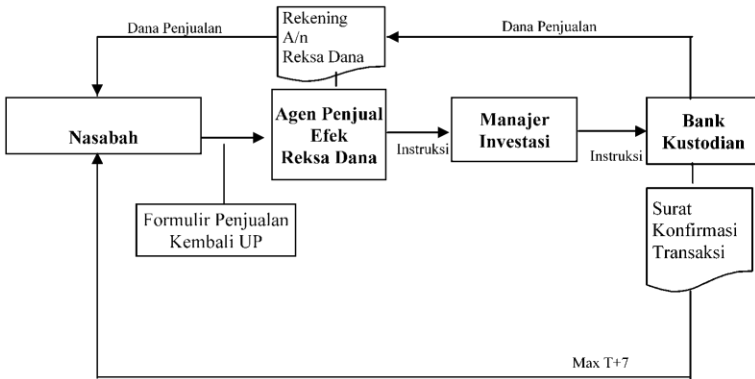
Dana Penjualan

Rekening A/n Reksa Dana

Dana Penjualan

Nasabah

Agen Penjual Efek Reksa Dana

Instruksi

Manajer Investasi

Instruksi

Bank Kustodian

Formulir Penjualan Kembali UP

Surat Konfirmasi Transaksi

Max T+7